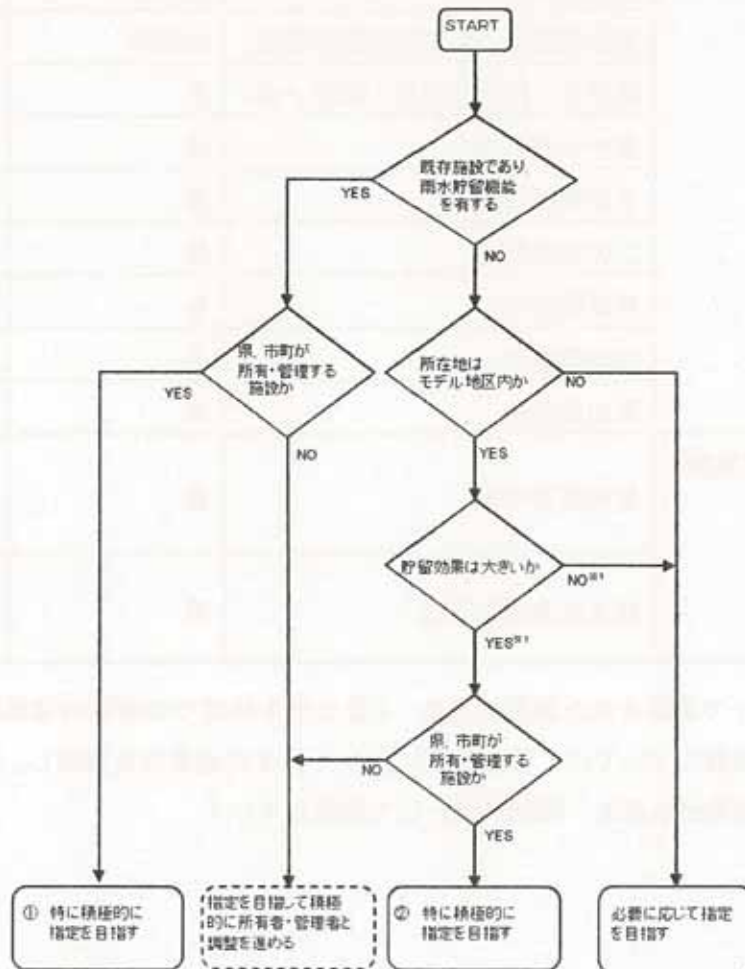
START

既存施設であり、雨水貯留機能を有する

YES

NO

県、市町が所有・管理する施設か

YES

NO

所在地はモデル地区内か

NO

YES

貯留効果は大きいか

NO※1

YES※1

県、市町が所有・管理する施設か

NO

YES

① 特に積極的に指定を目指す

指定を目指して積極的に所有者・管理者と調整を進める

② 特に積極的に指定を目指す

必要に応じて指定を目指す